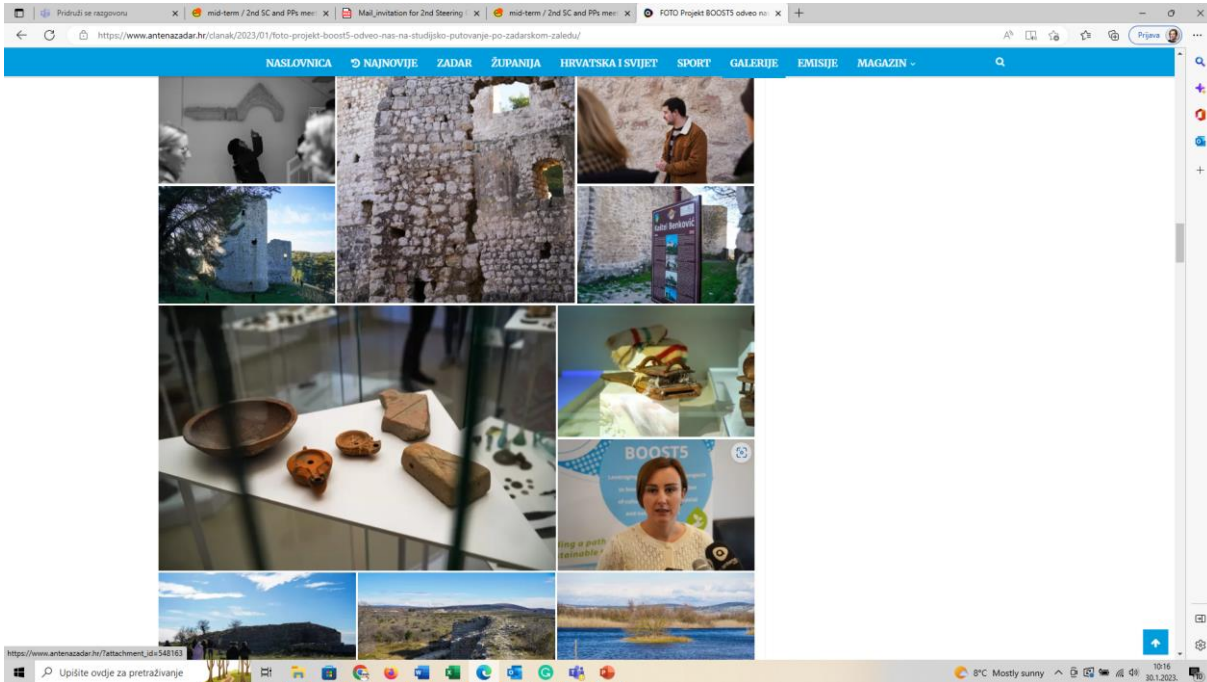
Pridruži se razgovoru | mid-term / 2nd SC and PPs mee | Mail_invitation for 2nd Steering | mid-term / 2nd SC and PPs mee | FOTO Projekt BOOST5 odveo na

https://www.antenazadar.hr/clanak/2023/01/foto-projekt-boost5-odveo-nas-na-studijsko-putovanje-po-zadarskom-zaledu/

Prijava

NASLOVNICA NAJNOVIJE ZADAR ŽUPANIJA HRVATSKA I SVIJET SPORT GALERIJE EMISIJE MAGAZIN

Kaštel Benković

BOOST5

https://www.antenazadar.hr/?attachment_id=548163

Upišite ovdje za pretraživanje

8°C Mostly sunny 10:16 30.1.2023.